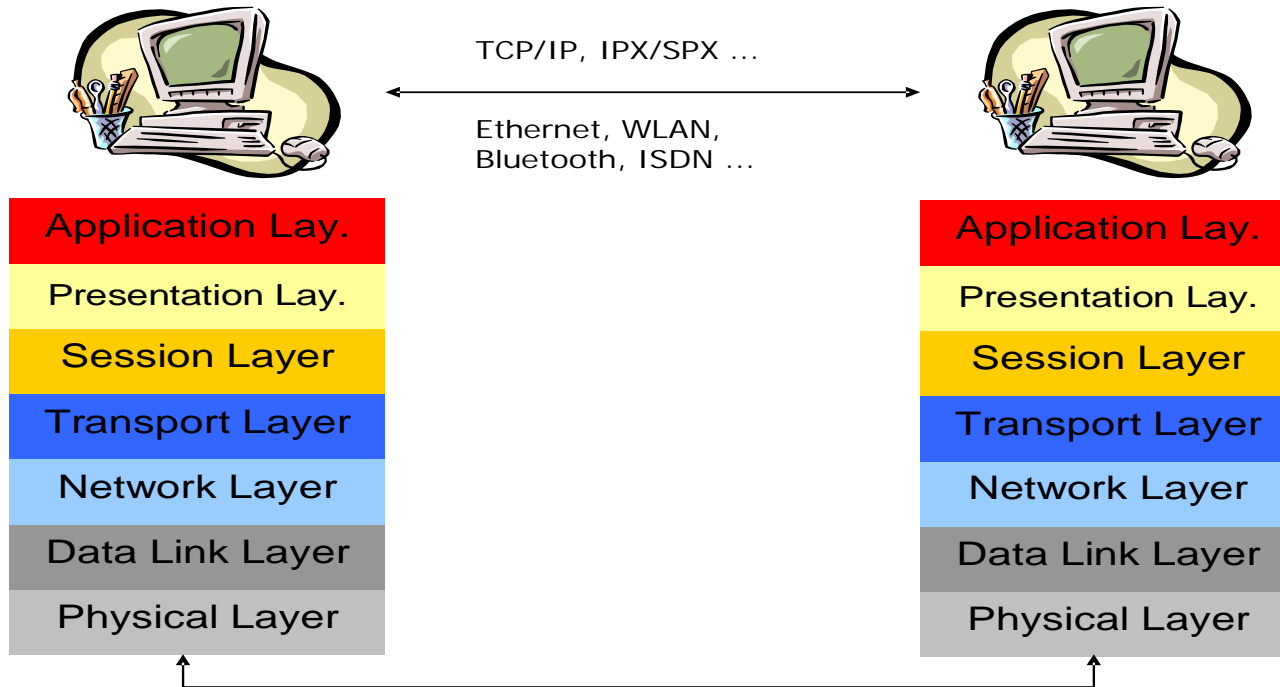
TCP/IP, IPX/SPX ...

Ethernet, WLAN, Bluetooth, ISDN ...

Application Lay.
Presentation Lay.
Session Layer
Transport Layer
Network Layer
Data Link Layer
Physical Layer

Application Lay.
Presentation Lay.
Session Layer
Transport Layer
Network Layer
Data Link Layer
Physical Layer